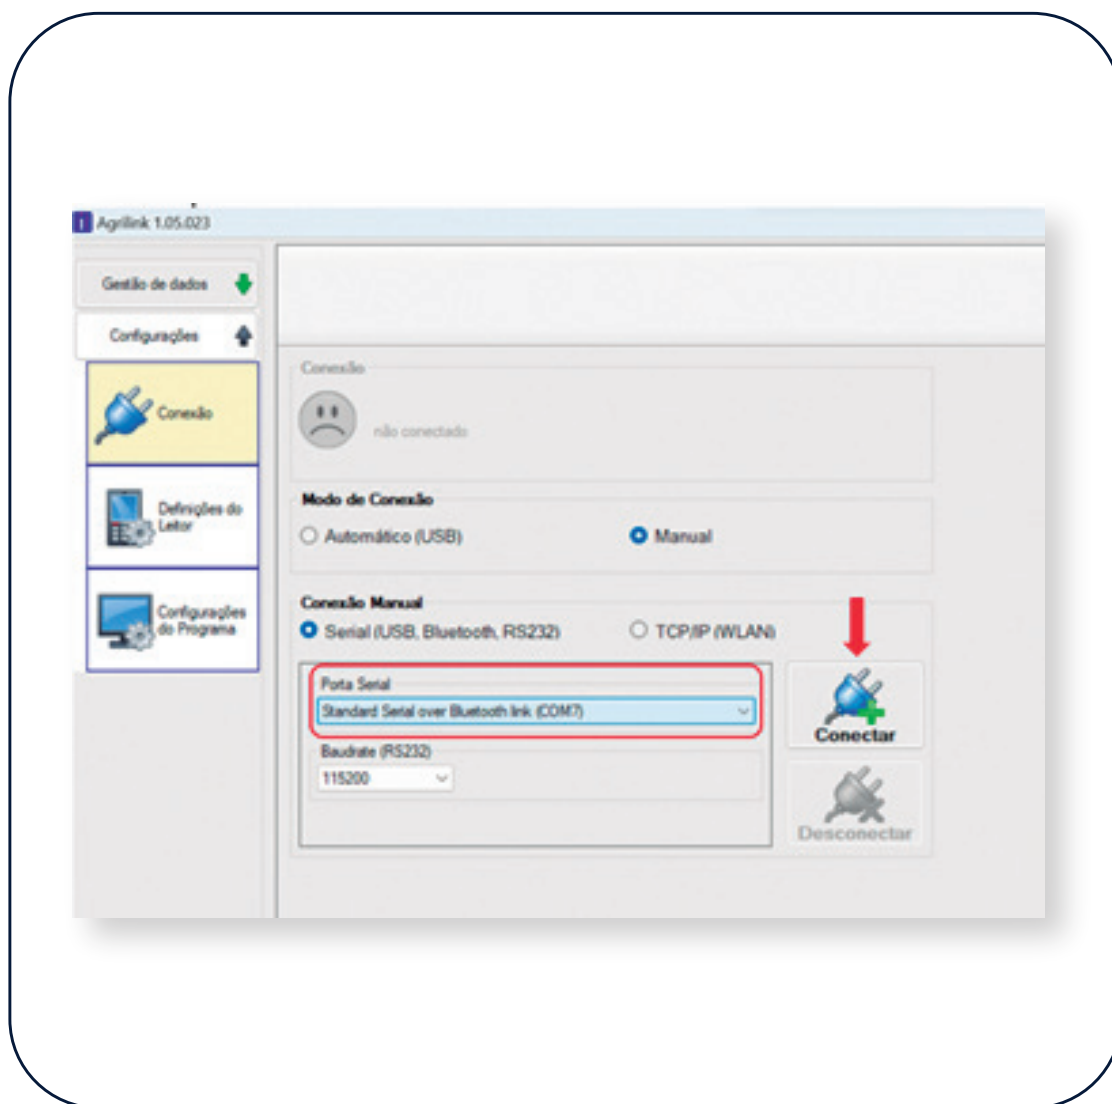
Agrilink 1.05.023

Gestão de dados

Configurações

Conexão

Definições do Leitor

Configurações do Programa

Conexão

não conectado

Modo de Conexão

Automático (USB)

Manual

Conexão Manual

Serial (USB, Bluetooth, RS232)

TCP/IP (WLAN)

Porta Serial

Standard Serial over Bluetooth link (COM7)

Baudrate (RS232)

115200

Conectar

Desconectar